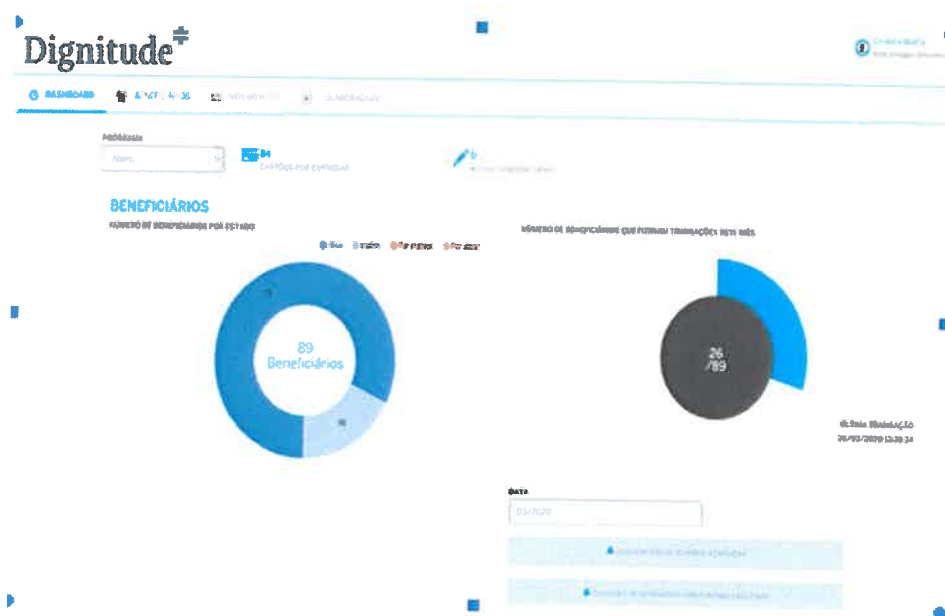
Dignitude

DASHBOARD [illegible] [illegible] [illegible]

PROGRAMA

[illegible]

34

CARTÕES POR ENTREGAR

0

BENEFICIÁRIOS

NÚMERO DE BENEFICIÁRIOS POR ESTADO

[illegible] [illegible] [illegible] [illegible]

89
Beneficiários

NÚMERO DE BENEFICIÁRIOS QUE FIZERAM TRANSAÇÕES ESTE MÊS

26
/89

ÚLTIMA TRANSAÇÃO
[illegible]

DATA

03/2020

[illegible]

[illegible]